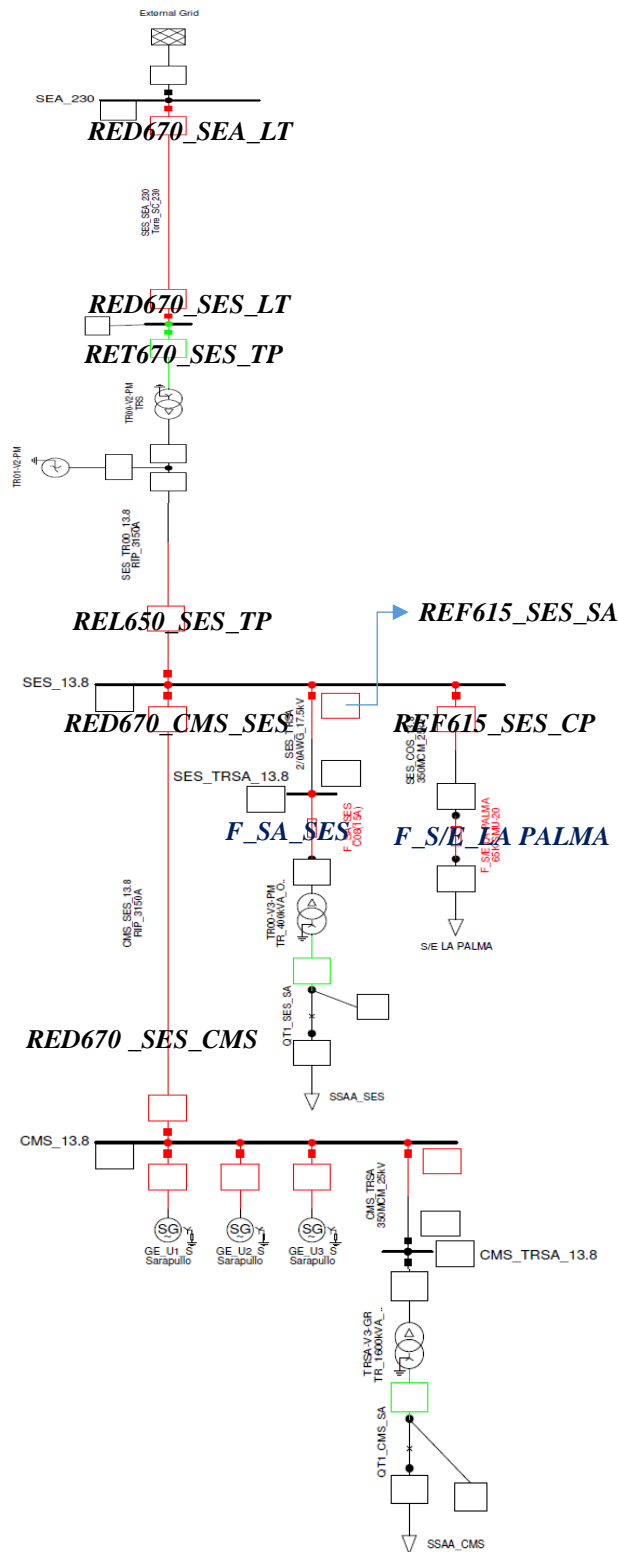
External Grid

SEA_230

RED670_SEA_LT

SES_SEA_230
Torre_SC_230

RED670_SES_LT

RET670_SES_TP

TR00-V2-PM
TRS

TR01-V2-PM

SES_TR00_13.8
RIP_3150A

REL650_SES_TP

REF615_SES_SA

SES_13.8

RED670_CMS_SES

SES_TRSA
2/0AWG_17.5kV

REF615_SES_CP

SES_COS
350MCM_25kV

SES_TRSA_13.8

F_SA_SES

F_SA_SES
C08(15A)

F_S/E_LA PALMA

F_S/E_PALMA
651-MU-20

S/E LA PALMA

CMS_SES_13.8
RIP_3150A

TR00-V3-PM
TR_400kVA_O..

QT1_SES_SA

RED670 _SES_CMS

SSAA_SES

CMS_13.8

CMS_TRSA
350MCM_25kV

CMS_TRSA_13.8

SG
GE_U1_S
Sarapullo

SG
GE_U2_S
Sarapullo

SG
GE_U3_S
Sarapullo

TRSA-V3-GR
TR_1600kVA_..

QT1_CMS_SA

SSAA_CMS